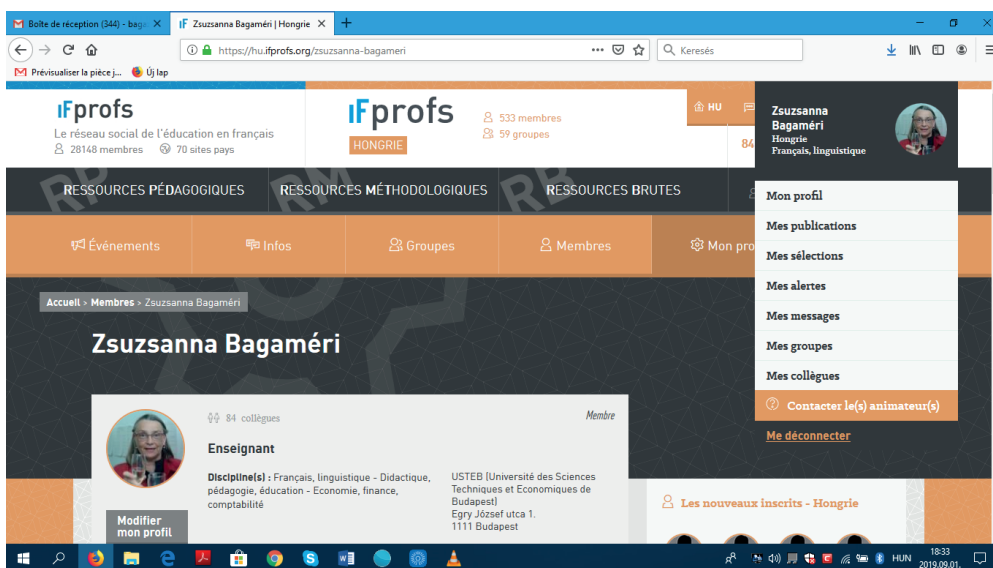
M Boîte de réception (344) - baga ✕
IF Zsuzsanna Bagaméri | Hongrie ✕
+

https://hu.ifprofs.org/zsuzsanna-bagameri
Keresés

Prévisualiser la pièce j...
Új lap

IFprofs
Le réseau social de l'éducation en français
28148 membres
70 sites pays

IFprofs
HONGRIE
533 membres
59 groupes

HU

Zsuzsanna Bagaméri
Hongrie
Français, linguistique

RESSOURCES PÉDAGOGIQUES
RESSOURCES MÉTHODOLOGIQUES
RESSOURCES BRUTES

Événements
Infos
Groupes
Membres
Mon pro

Mon profil
Mes publications
Mes sélections
Mes alertes
Mes messages
Mes groupes
Mes collègues
Contacter le(s) animateur(s)
Me déconnecter

Accueil > Membres > Zsuzsanna Bagaméri

Zsuzsanna Bagaméri

84 collègues
Membre

Enseignant

Discipline(s) : Français, linguistique - Didactique, pédagogie, éducation - Economie, finance, comptabilité

USTEB (Université des Sciences Techniques et Economiques de Budapest)
Egry József utca 1.
1111 Budapest

Modifier mon profil

Les nouveaux inscrits - Hongrie

HUN
18:33
2019.09.01.